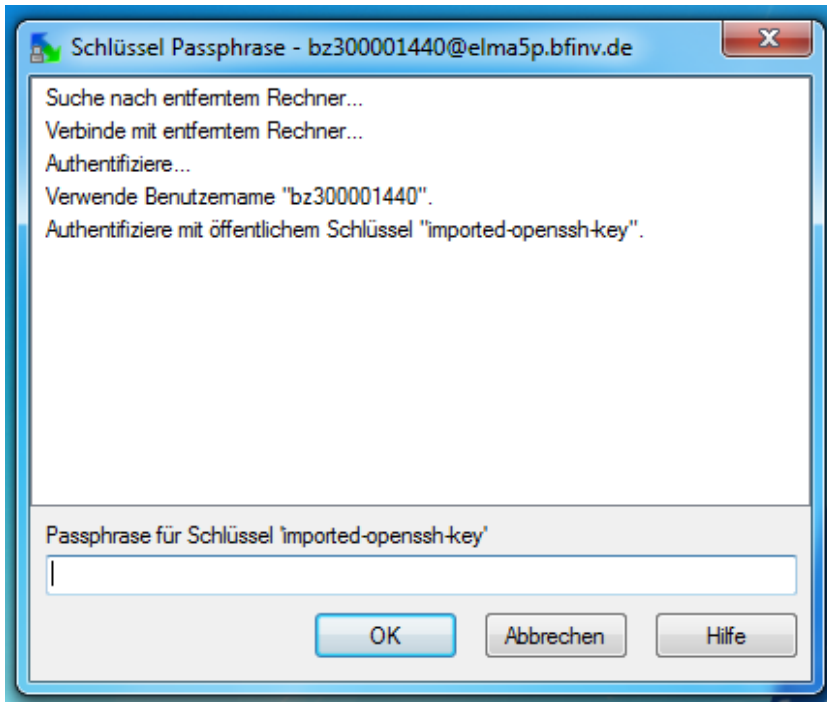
Schlüssel Passphrase - bz300001440@elma5p.bfinv.de

Suche nach entferntem Rechner...
Verbinde mit entferntem Rechner...
Authentifiziere...
Verwende Benutzername "bz300001440".
Authentifiziere mit öffentlichem Schlüssel "imported-openssh-key".

Passphrase für Schlüssel 'imported-openssh-key'

OK
Abbrechen
Hilfe